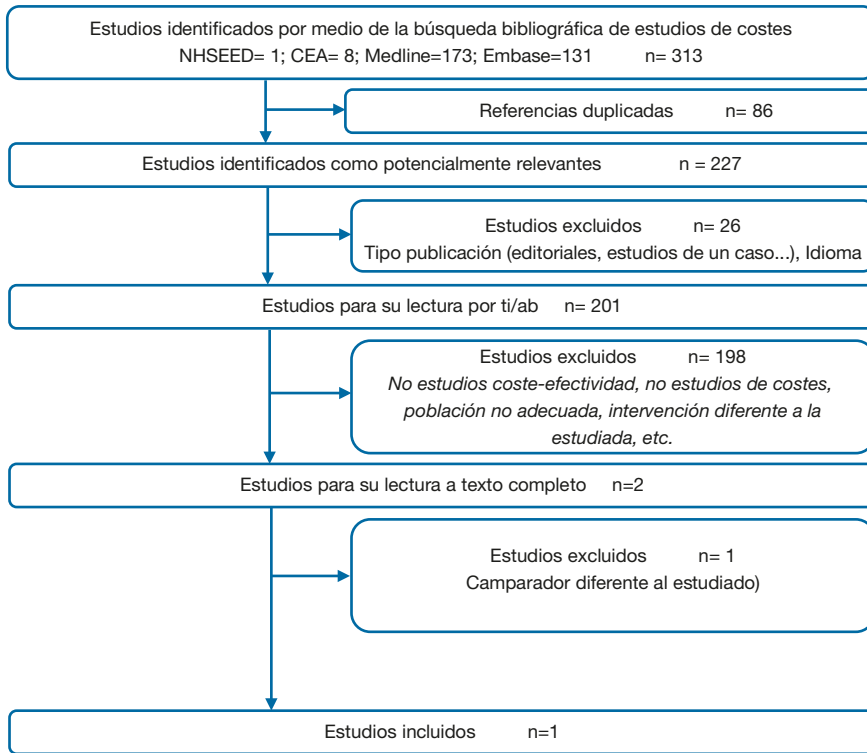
Estudios identificados por medio de la búsqueda bibliográfica de estudios de costes
NHSEED= 1; CEA= 8; Medline=173; Embase=131 n= 313

Referencias duplicadas n= 86

Estudios identificados como potencialmente relevantes n = 227

Estudios excluidos n= 26
Tipo publicación (editoriales, estudios de un caso...), Idioma

Estudios para su lectura por ti/ab n= 201

Estudios excluidos n= 198
*No estudios coste-efectividad, no estudios de costes, población no adecuada, intervención diferente a la estudiada, etc.*

Estudios para su lectura a texto completo n=2

Estudios excluidos n= 1
Camparador diferente al estudiado)

Estudios incluidos n=1